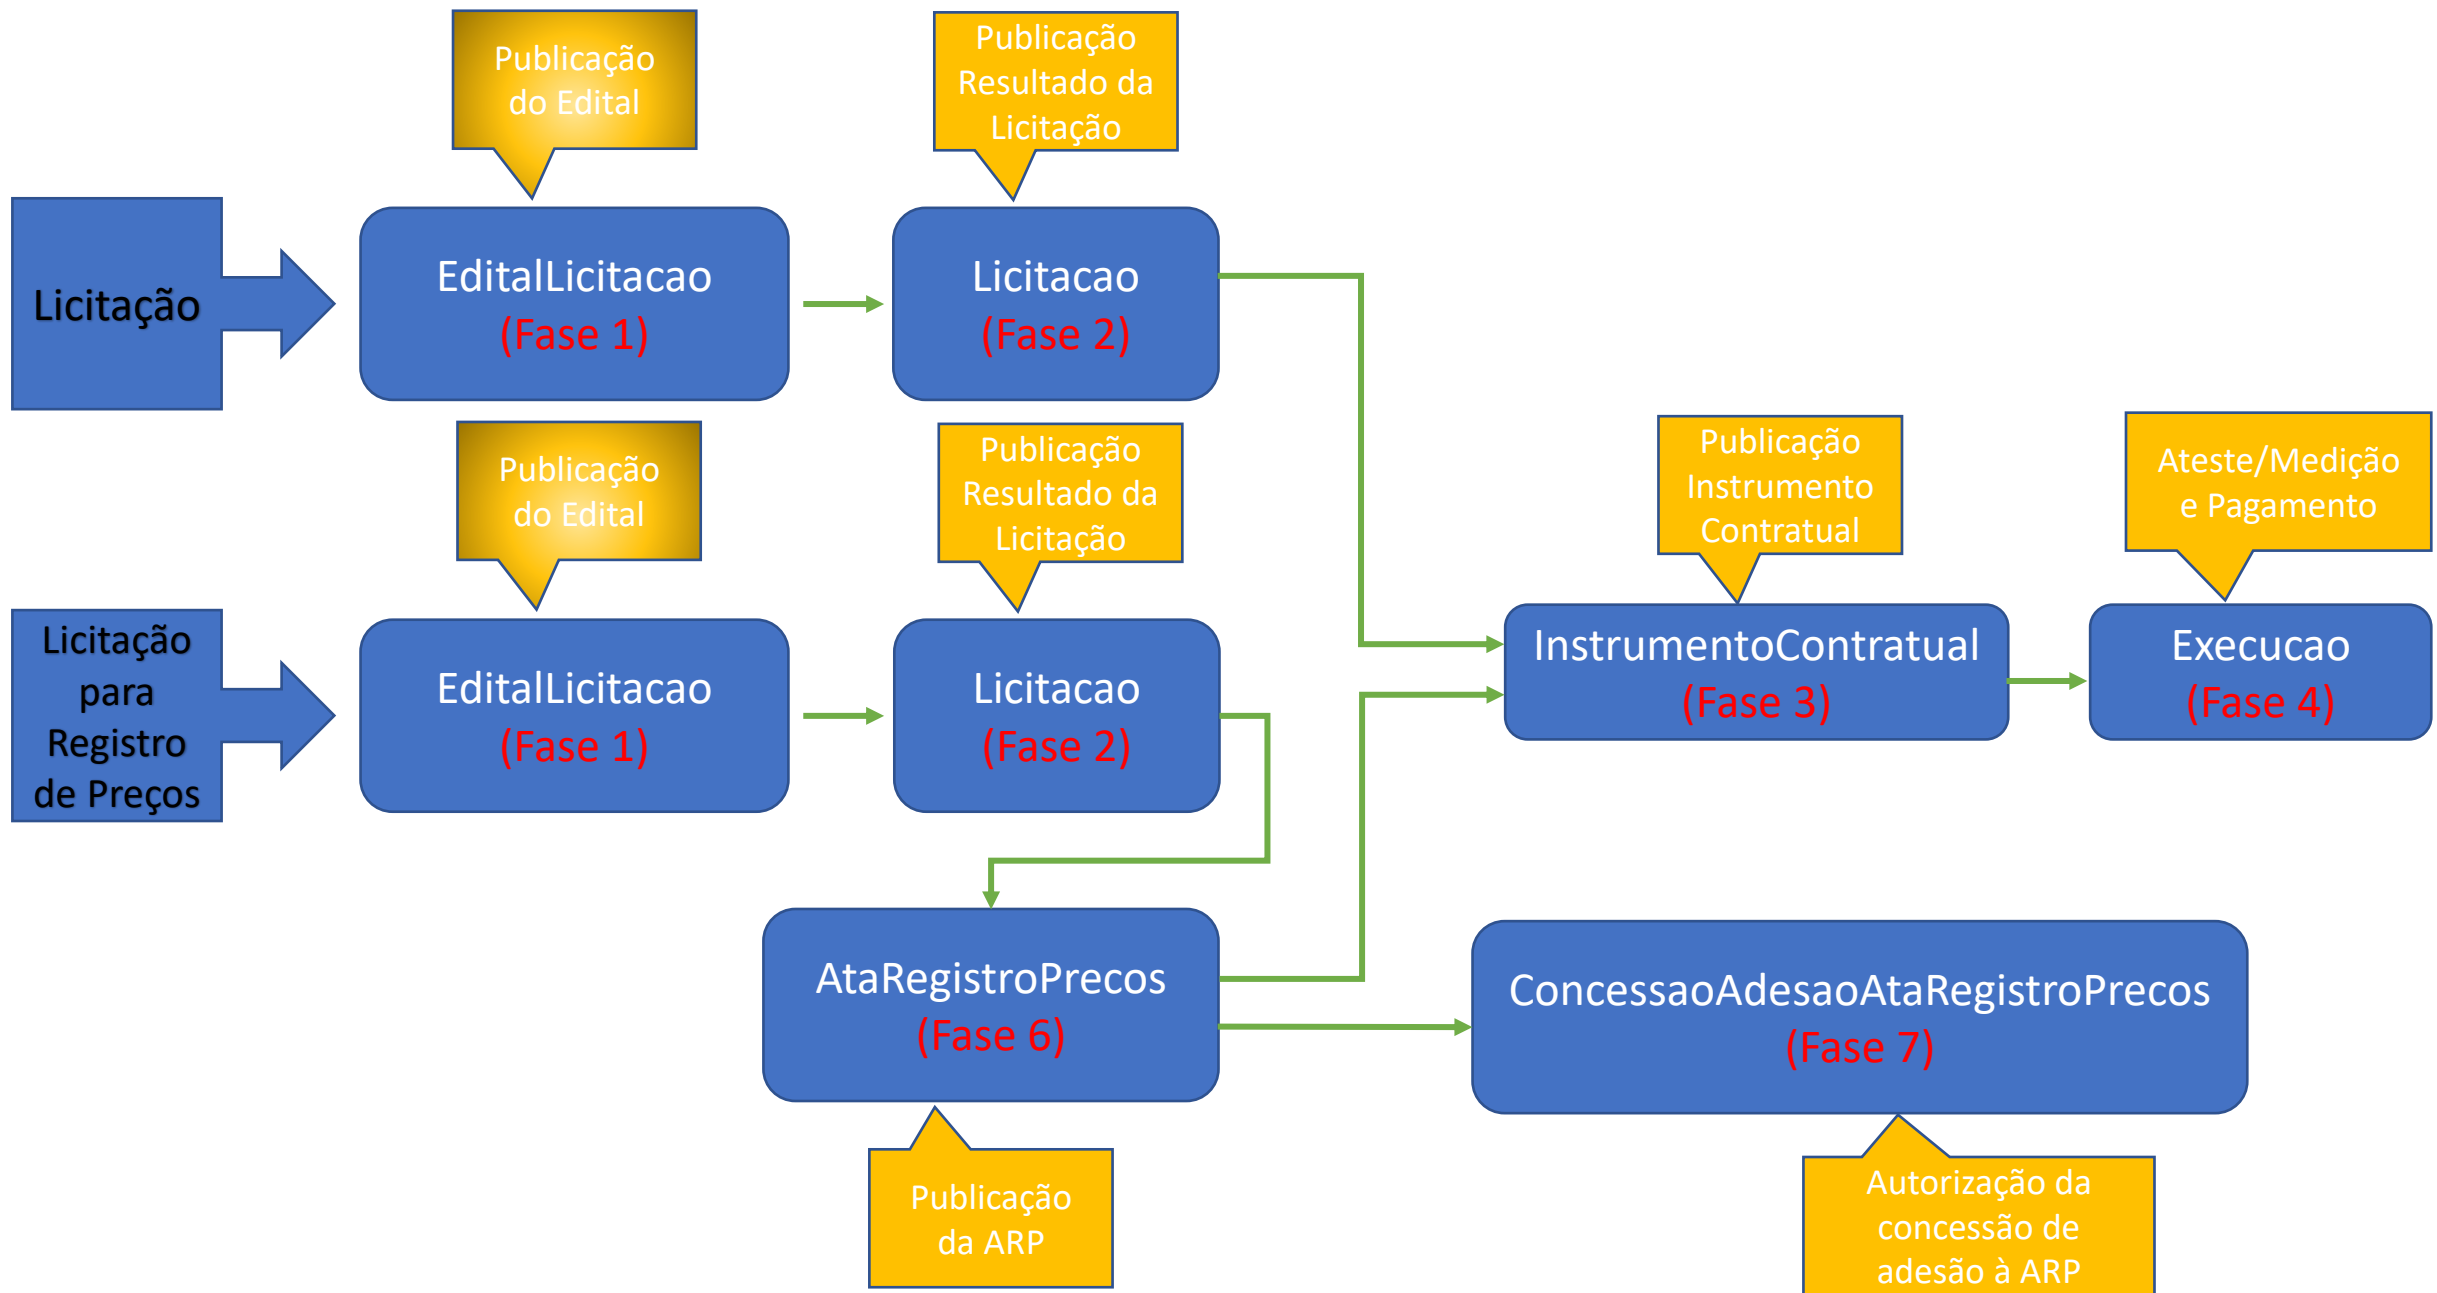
Publicação do Edital

Publicação Resultado da Licitação

Licitação

EditalLicitacao (Fase 1)

Licitacao (Fase 2)

Publicação do Edital

Publicação Resultado da Licitação

Publicação Instrumento Contratual

Ateste/Medição e Pagamento

Licitação para Registro de Preços

EditalLicitacao (Fase 1)

Licitacao (Fase 2)

InstrumentoContratual (Fase 3)

Execucao (Fase 4)

AtaRegistroPrecos (Fase 6)

ConcessaoAdesaoAtaRegistroPrecos (Fase 7)

Publicação da ARP

Autorização da concessão de adesão à ARP